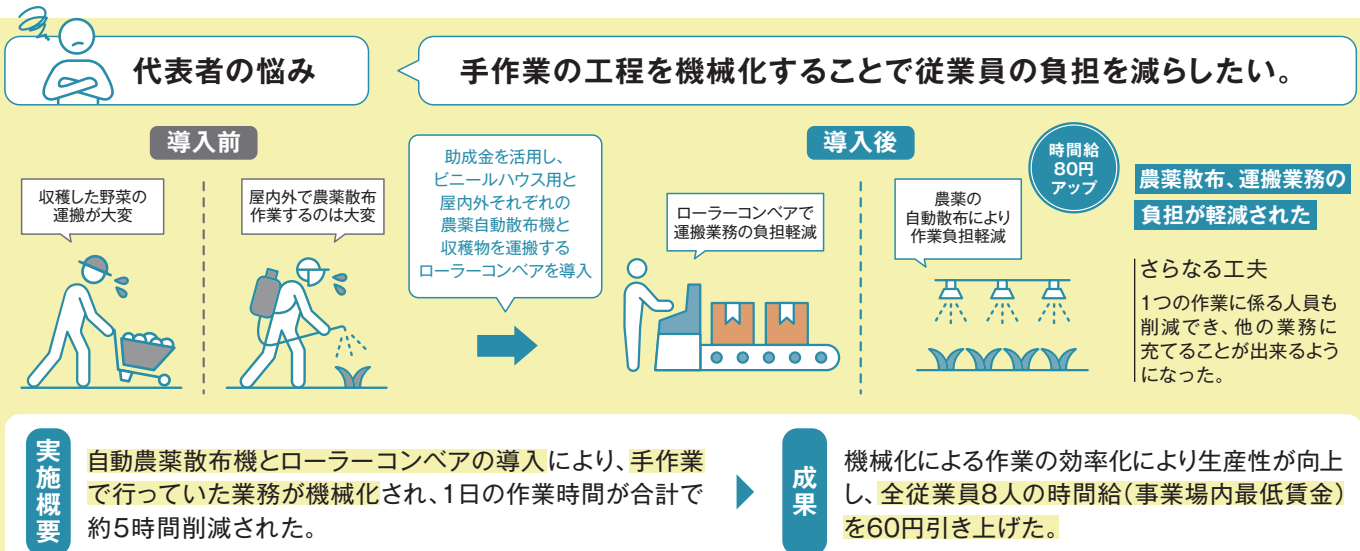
代表者の悩み

手作業の工程を機械化することで従業員の負担を減らしたい。

導入前

収穫した野菜の運搬が大変

屋内外で農薬散布作業するのは大変

助成金を活用し、ビニールハウス用と屋内外それぞれの農薬自動散布機と収穫物を運搬するローラーコンベアを導入

導入後

ローラーコンベアで運搬業務の負担軽減

農薬の自動散布により作業負担軽減

時間給80円アップ

農薬散布、運搬業務の負担が軽減された

さらなる工夫

1つの作業に係る人員も削減でき、他の業務に充てることが出来るようになった。

実施概要

自動農薬散布機とローラーコンベアの導入により、手作業で行っていた業務が機械化され、1日の作業時間が合計で約5時間削減された。

成果

機械化による作業の効率化により生産性が向上し、全従業員8人の時間給（事業場内最低賃金）を60円引き上げた。